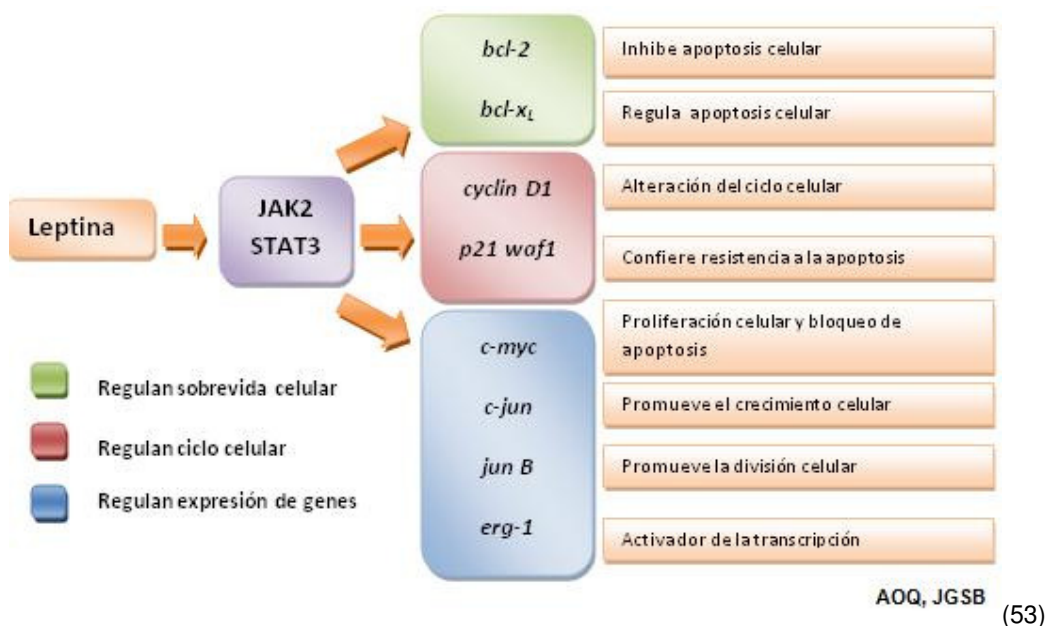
Leptina

JAK2
STAT3

bcl-2

bcl-$x_L$

cyclin D1

p21 waf1

c-myc

c-jun

jun B

erg-1

Inhibe apoptosis celular

Regula apoptosis celular

Alteración del ciclo celular

Confiere resistencia a la apoptosis

Proliferación celular y bloqueo de apoptosis

Promueve el crecimiento celular

Promueve la división celular

Activador de la transcripción

Regulan sobrevida celular

Regulan ciclo celular

Regulan expresión de genes

AOQ, JGSB

(53)